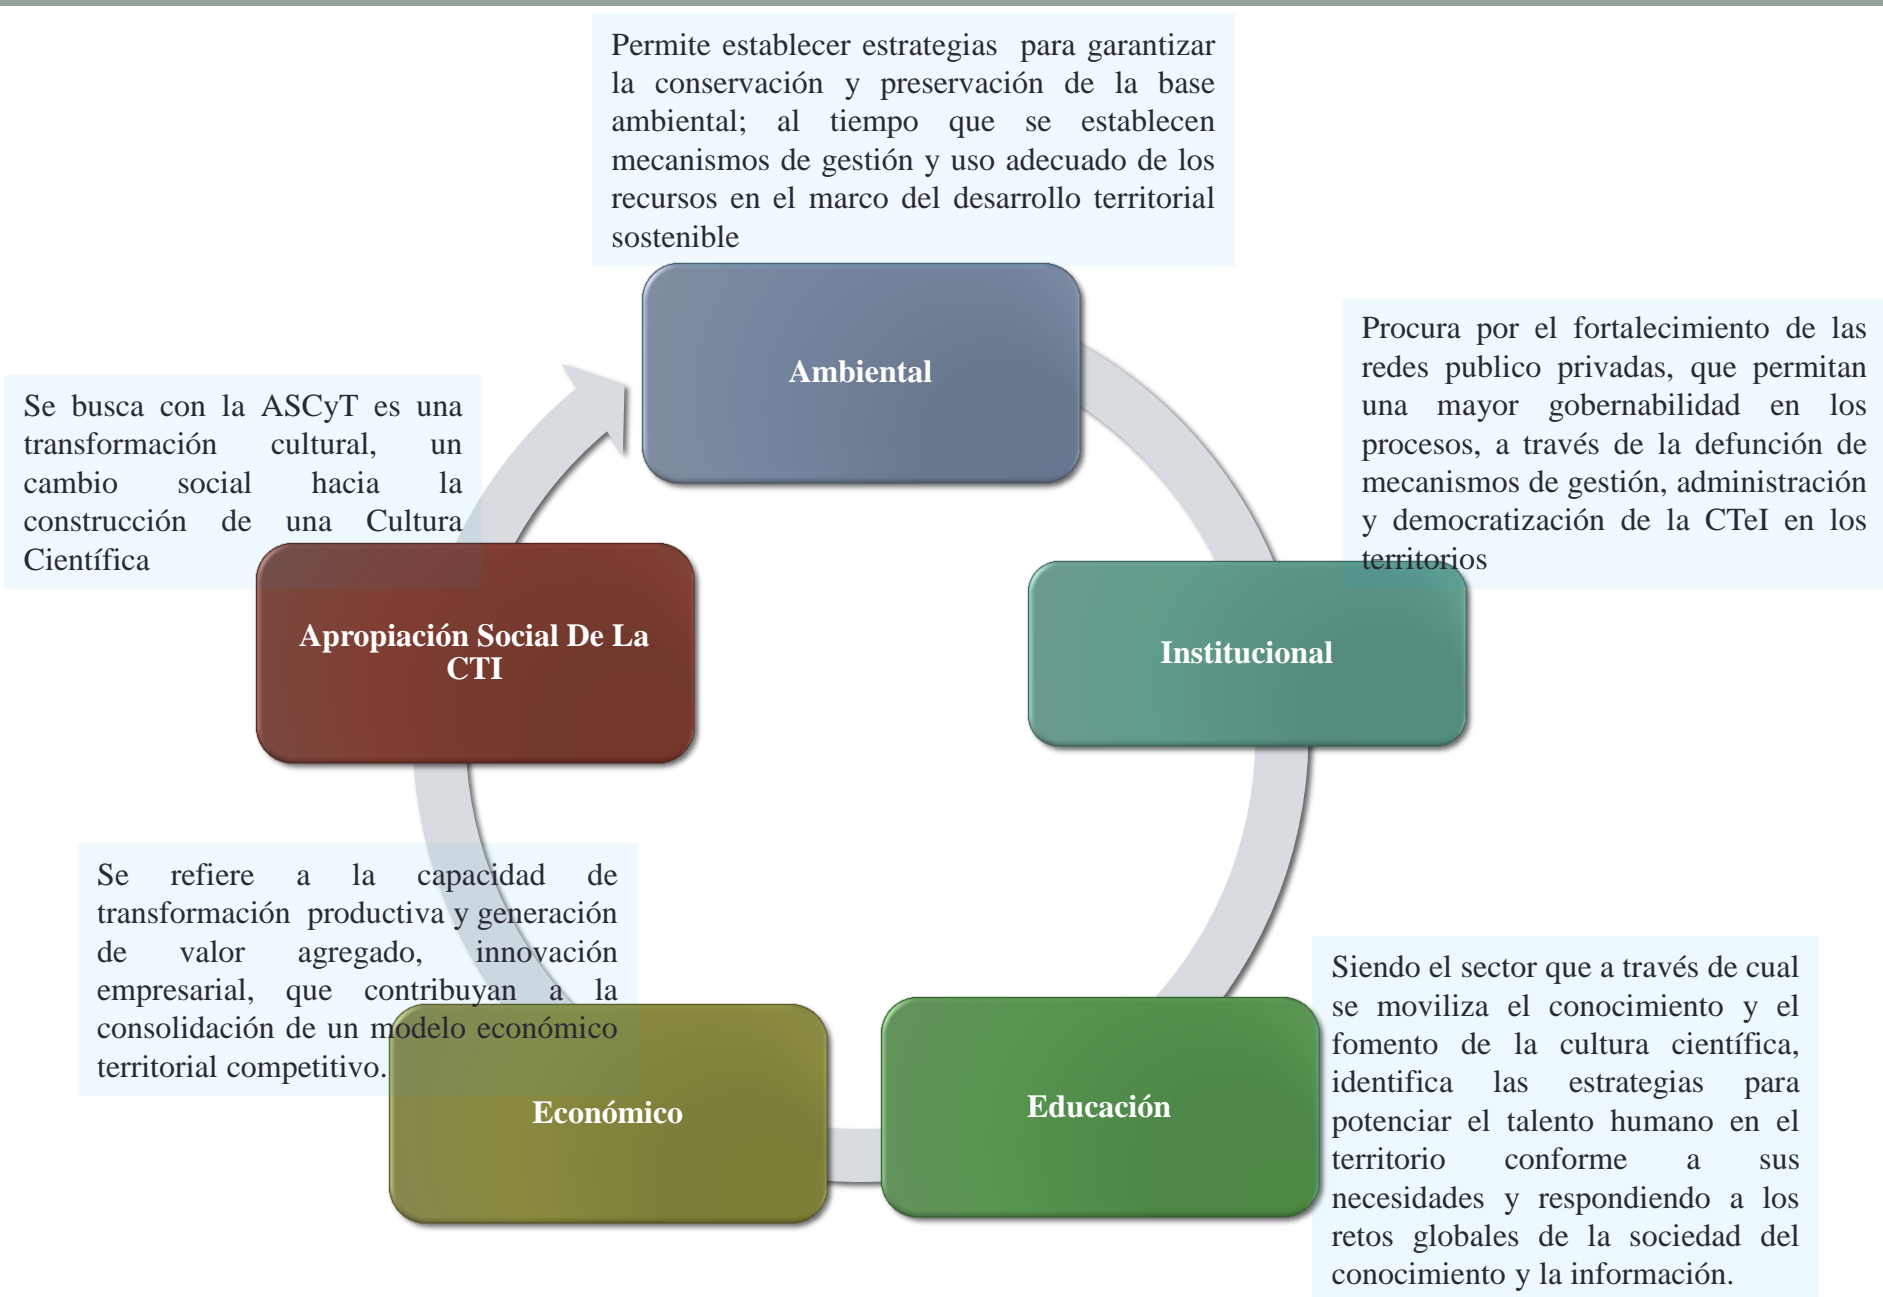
Permite establecer estrategias para garantizar la conservación y preservación de la base ambiental; al tiempo que se establecen mecanismos de gestión y uso adecuado de los recursos en el marco del desarrollo territorial sostenible

Ambiental

Procura por el fortalecimiento de las redes publico privadas, que permitan una mayor gobernabilidad en los procesos, a través de la defunción de mecanismos de gestión, administración y democratización de la CTeI en los territorios

Institucional

Se busca con la ASCyT es una transformación cultural, un cambio social hacia la construcción de una Cultura Científica

Apropiación Social De La CTI

Se refiere a la capacidad de transformación productiva y generación de valor agregado, innovación empresarial, que contribuyan a la consolidación de un modelo económico territorial competitivo.

Económico

Educación

Siendo el sector que a través de cual se moviliza el conocimiento y el fomento de la cultura científica, identifica las estrategias para potenciar el talento humano en el territorio conforme a sus necesidades y respondiendo a los retos globales de la sociedad del conocimiento y la información.